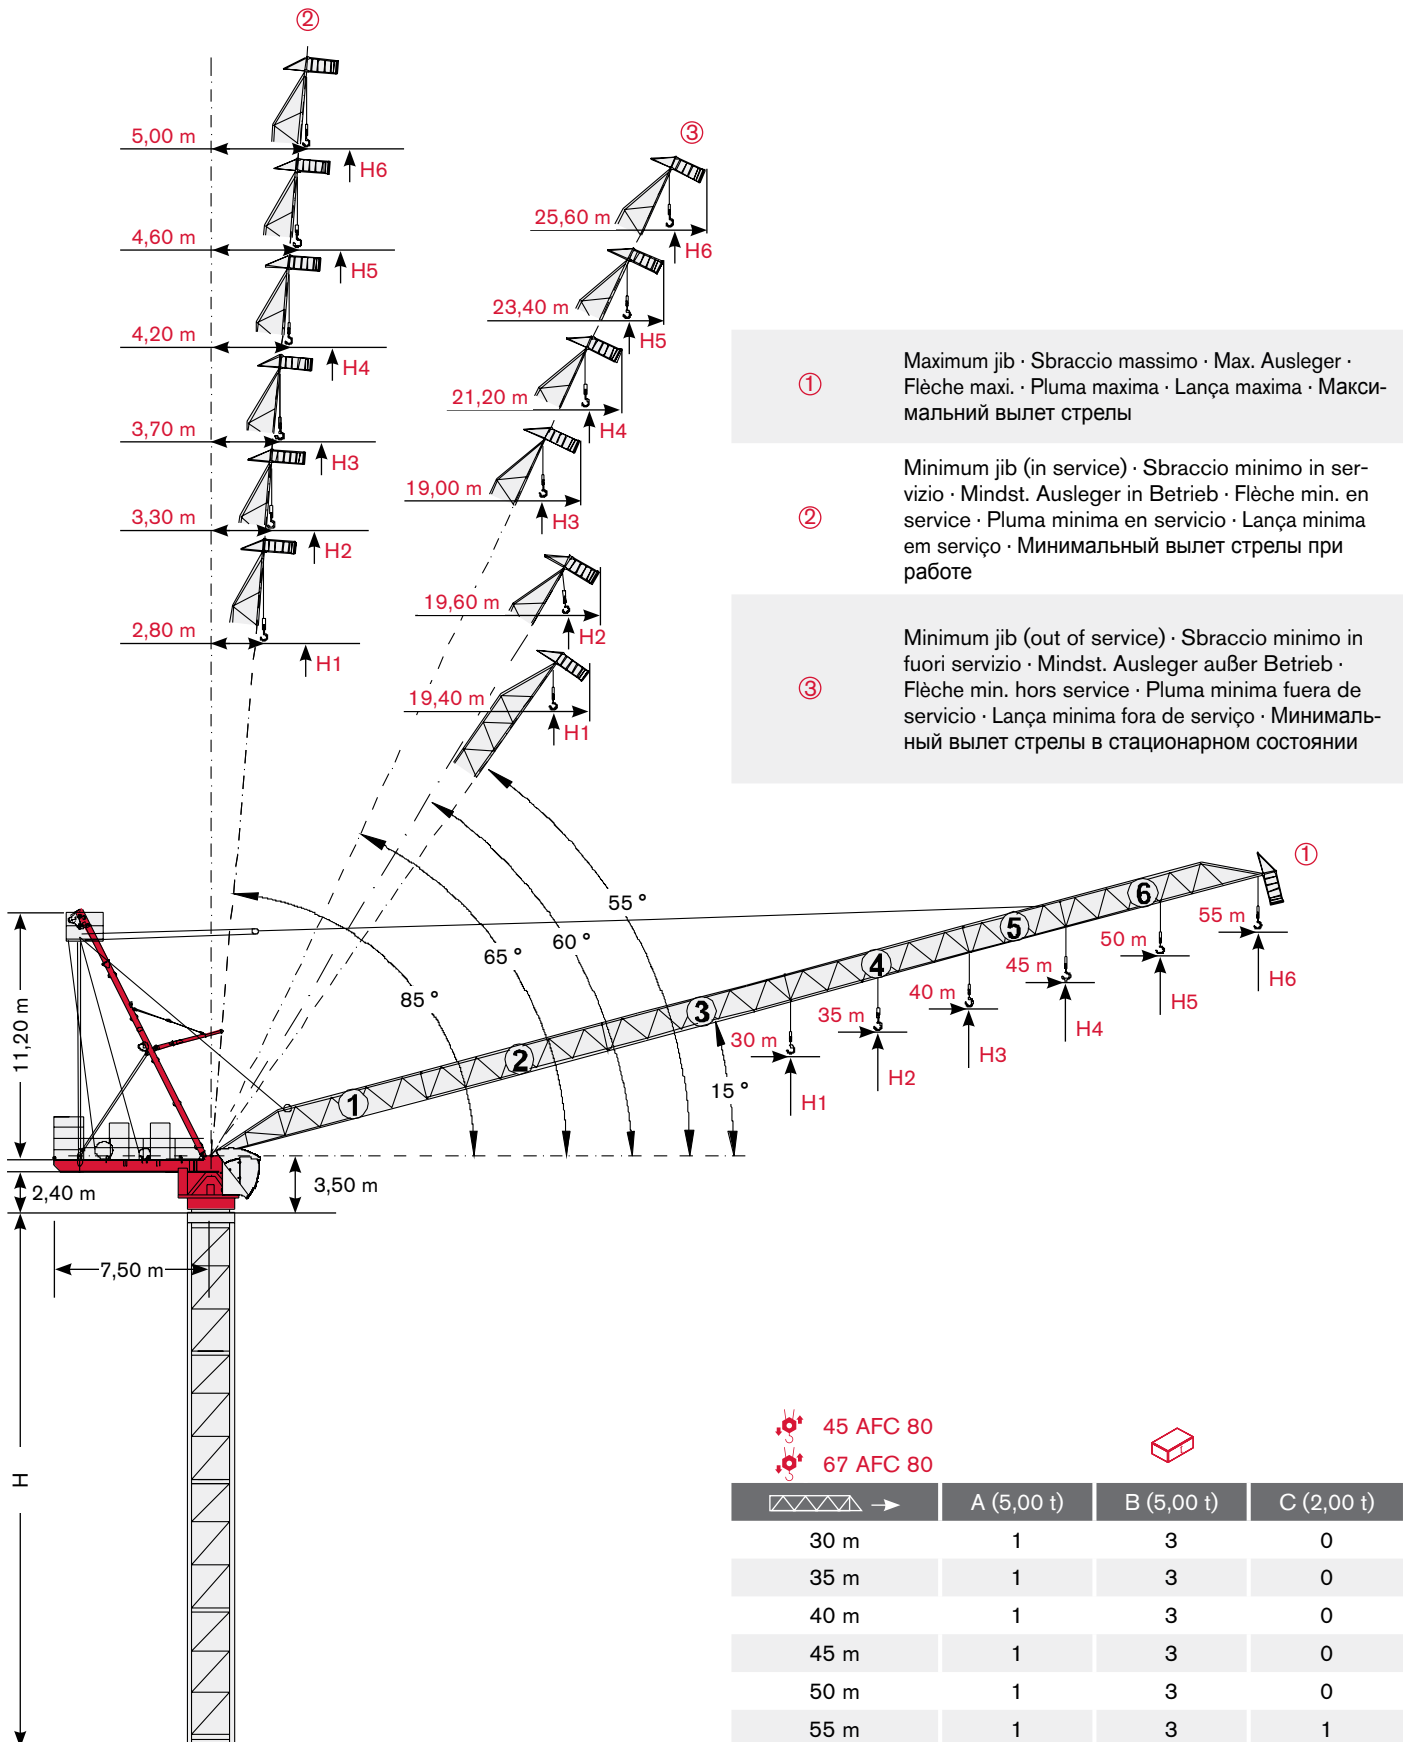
②

5,00 m
H6
4,60 m
H5
4,20 m
H4
3,70 m
H3
3,30 m
H2
2,80 m
H1

③

25,60 m
H6
23,40 m
H5
21,20 m
H4
19,00 m
H3
19,60 m
H2
19,40 m
H1

① Maximum jib · Sbraccio massimo · Max. Ausleger · Flèche maxi. · Pluma maxima · Lança maxima · Максимальный вылет стрелы

② Minimum jib (in service) · Sbraccio minimo in servizio · Mindst. Ausleger in Betrieb · Flèche min. en service · Pluma minima en servicio · Lança minima em serviço · Минимальный вылет стрелы при работе

③ Minimum jib (out of service) · Sbraccio minimo in fuori servizio · Mindst. Ausleger außer Betrieb · Flèche min. hors service · Pluma minima fuera de servicio · Lança minima fora de serviço · Минимальный вылет стрелы в стационарном состоянии

①
55 °
65 °
60 °
85 °
15 °
1 2 3 4 5 6
30 m
H1
35 m
H2
40 m
H3
45 m
H4
50 m
H5
55 m
H6
11,20 m
2,40 m
3,50 m
7,50 m
H

45 AFC 80
67 AFC 80

| | A (5,00 t) | B (5,00 t) | C (2,00 t) |
|---|---|---|---|
| 30 m | 1 | 3 | 0 |
| 35 m | 1 | 3 | 0 |
| 40 m | 1 | 3 | 0 |
| 45 m | 1 | 3 | 0 |
| 50 m | 1 | 3 | 0 |
| 55 m | 1 | 3 | 1 |